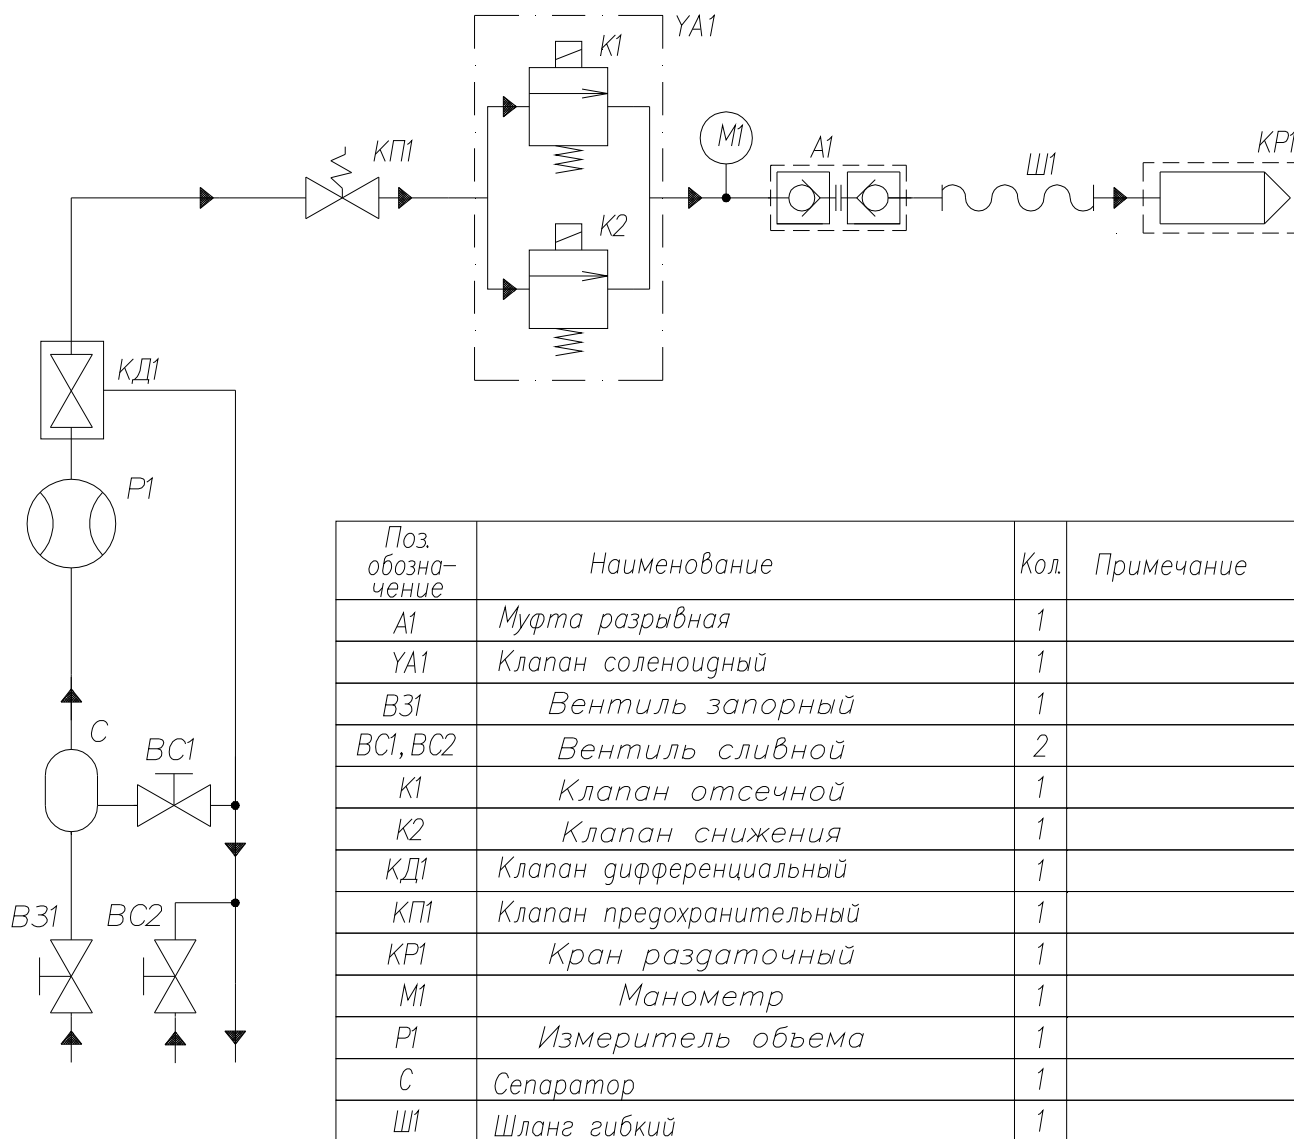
YA1

K1

K2

КП1

M1

A1

Ш1

KP1

КД1

P1

C

BC1

B31

BC2

| Поз. обозна-чение | Наименование | Кол. | Примечание |
|---|---|---|---|
| A1 | Муфта разрывная | 1 | |
| YA1 | Клапан соленоидный | 1 | |
| B31 | Вентиль запорный | 1 | |
| BC1, BC2 | Вентиль сливной | 2 | |
| K1 | Клапан отсечной | 1 | |
| K2 | Клапан снижения | 1 | |
| КД1 | Клапан дифференциальный | 1 | |
| КП1 | Клапан предохранительный | 1 | |
| KP1 | Кран раздаточный | 1 | |
| M1 | Манометр | 1 | |
| P1 | Измеритель обьема | 1 | |
| C | Сепаратор | 1 | |
| Ш1 | Шланг гибкий | 1 | |